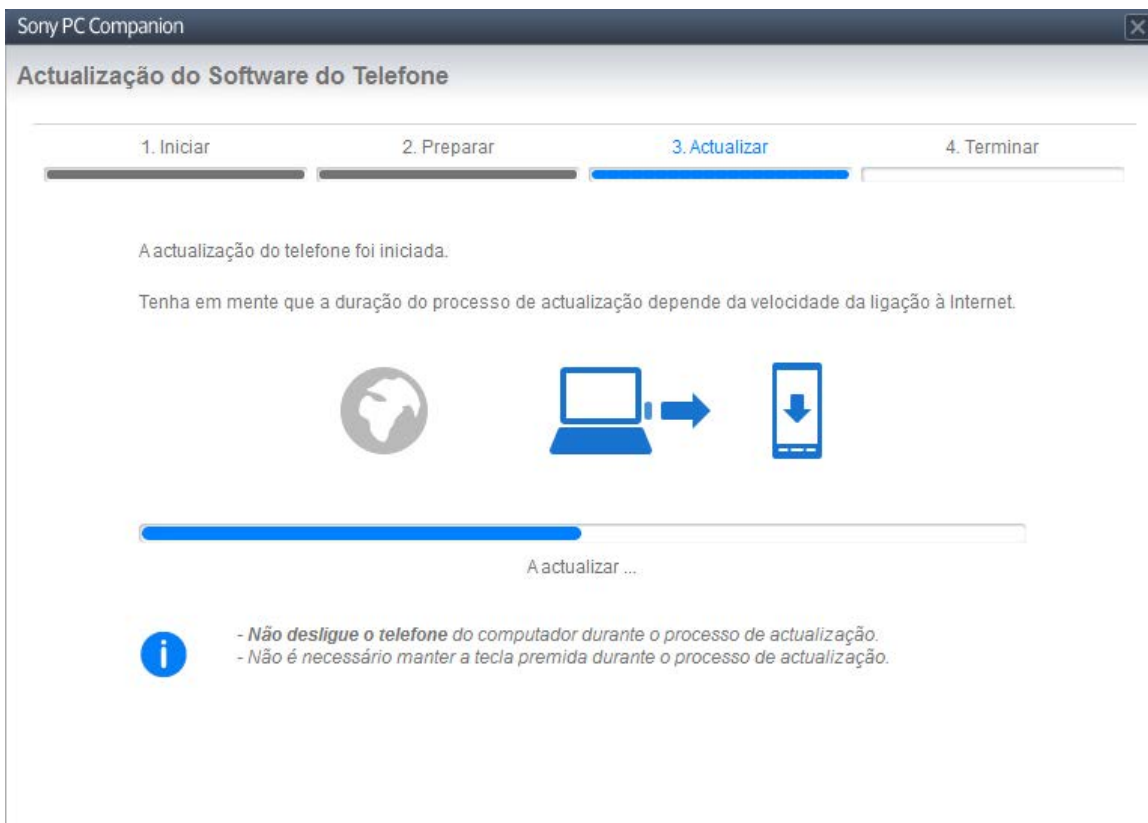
Sony PC Companion

Actualização do Software do Telefone

1. Iniciar 2. Preparar 3. Actualizar 4. Terminar

A actualização do telefone foi iniciada.

Tenha em mente que a duração do processo de actualização depende da velocidade da ligação à Internet.

A actualizar ...

- **Não desligue o telefone** do computador durante o processo de actualização.
- Não é necessário manter a tecla premida durante o processo de actualização.